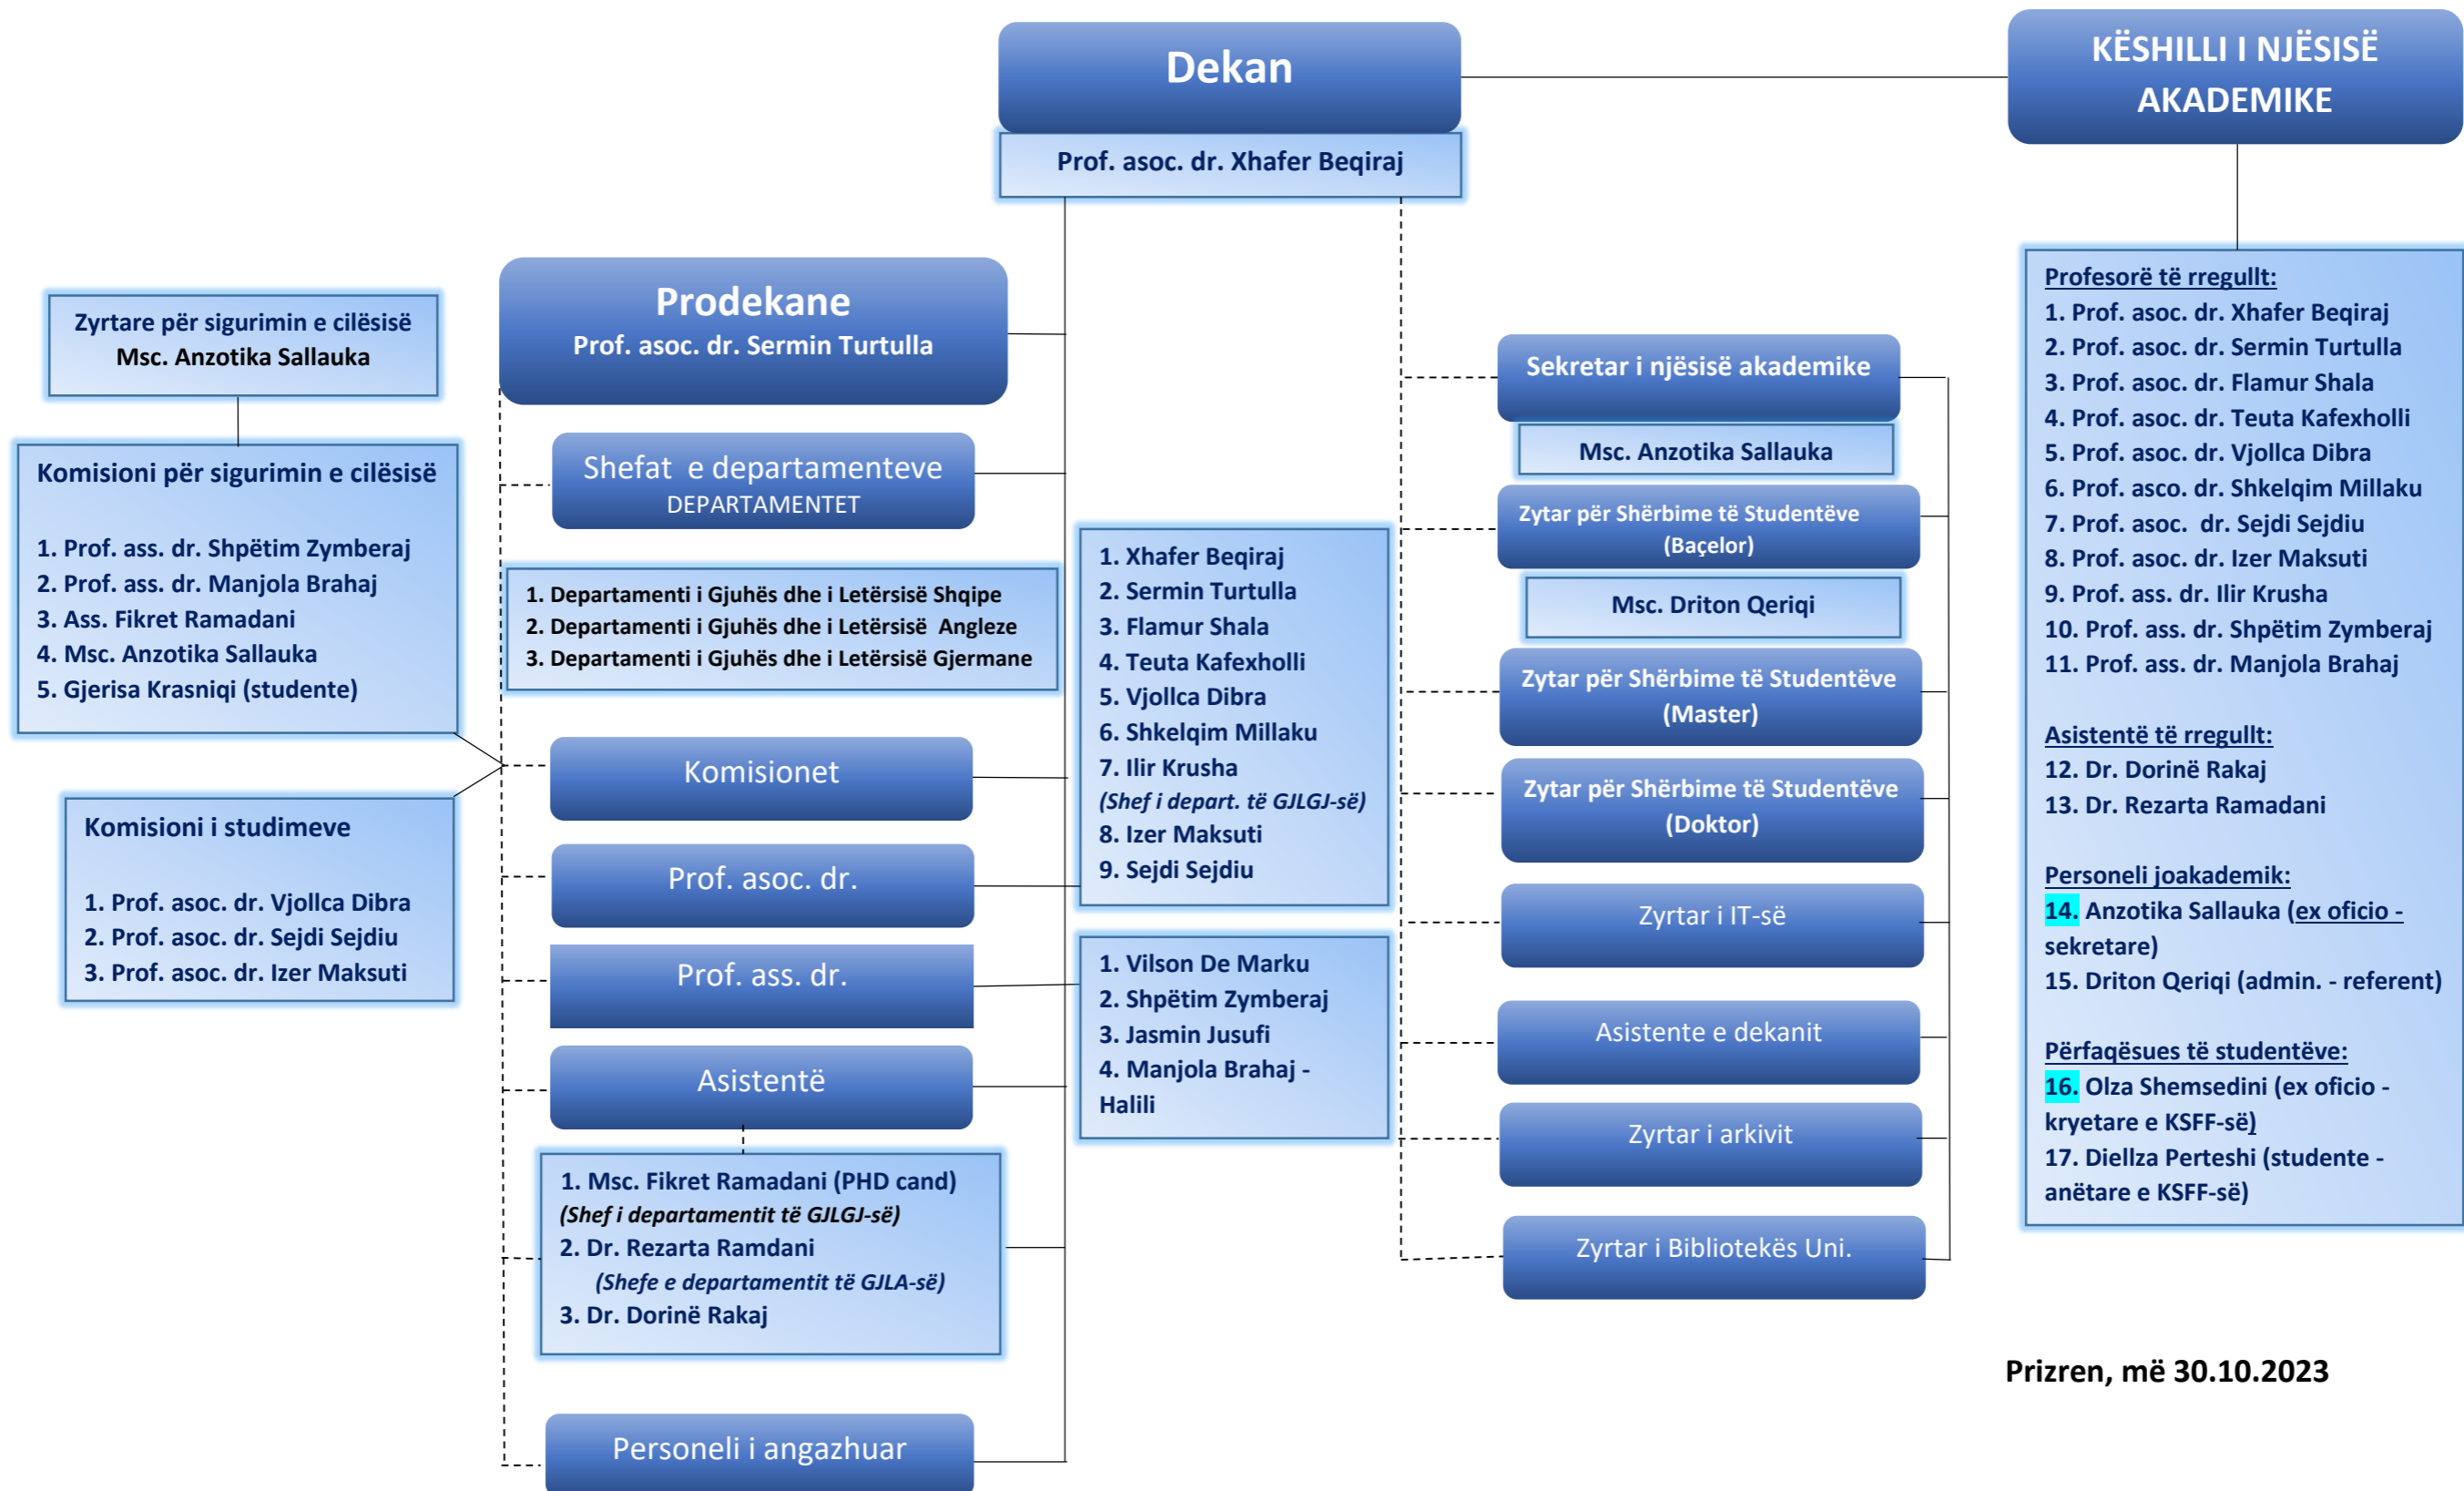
Dekan

Prof. asoc. dr. Xhafer Beqiraj

KËSHILLI I NJËSISË AKADEMIKE

Profesorë të rregullt:
1. Prof. asoc. dr. Xhafer Beqiraj
2. Prof. asoc. dr. Sermin Turtulla
3. Prof. asoc. dr. Flamur Shala
4. Prof. asoc. dr. Teuta Kafexholli
5. Prof. asoc. dr. Vjollca Dibra
6. Prof. asco. dr. Shkelqim Millaku
7. Prof. asoc. dr. Sejdi Sejdiu
8. Prof. asoc. dr. Izer Maksuti
9. Prof. ass. dr. Ilir Krusha
10. Prof. ass. dr. Shpëtim Zymberaj
11. Prof. ass. dr. Manjola Brahaj

Asistentë të rregullt:
12. Dr. Dorinë Rakaj
13. Dr. Rezarta Ramadani

Personeli joakademik:
14. Anzotika Sallauka (ex oficio - sekretare)
15. Driton Qeriqi (admin. - referent)

Përfaqësues të studentëve:
16. Olza Shemsedini (ex oficio - kryetare e KSFF-së)
17. Diellza Perteshi (studente - anëtare e KSFF-së)

Zyrtare për sigurimin e cilësisë
Msc. Anzotika Sallauka

Komisioni për sigurimin e cilësisë

1. Prof. ass. dr. Shpëtim Zymberaj
2. Prof. ass. dr. Manjola Brahaj
3. Ass. Fikret Ramadani
4. Msc. Anzotika Sallauka
5. Gjerisa Krasniqi (studente)

Komisioni i studimeve

1. Prof. asoc. dr. Vjollca Dibra
2. Prof. asoc. dr. Sejdi Sejdiu
3. Prof. asoc. dr. Izer Maksuti

Prodekane
Prof. asoc. dr. Sermin Turtulla

Shefat e departamenteve
DEPARTAMENTET

1. Departamenti i Gjuhës dhe i Letërsisë Shqipe
2. Departamenti i Gjuhës dhe i Letërsisë Angleze
3. Departamenti i Gjuhës dhe i Letërsisë Gjermane

Komisionet

Prof. asoc. dr.

Prof. ass. dr.

Asistentë

1. Msc. Fikret Ramadani (PHD cand)
(Shef i departamentit të GJLGJ-së)
2. Dr. Rezarta Ramdani
(Shefe e departamentit të GJLA-së)
3. Dr. Dorinë Rakaj

Personeli i angazhuar

1. Xhafer Beqiraj
2. Sermin Turtulla
3. Flamur Shala
4. Teuta Kafexholli
5. Vjollca Dibra
6. Shkelqim Millaku
7. Ilir Krusha
(Shef i depart. të GJLGJ-së)
8. Izer Maksuti
9. Sejdi Sejdiu

1. Vilson De Marku
2. Shpëtim Zymberaj
3. Jasmin Jusufi
4. Manjola Brahaj - Halili

Sekretar i njësisë akademike

Msc. Anzotika Sallauka

Zytar për Shërbime të Studentëve (Baçelor)

Msc. Driton Qeriqi

Zytar për Shërbime të Studentëve (Master)

Zytar për Shërbime të Studentëve (Doktor)

Zyrtar i IT-së

Asistente e dekanit

Zyrtar i arkivit

Zyrtar i Bibliotekës Uni.

Prizren, më 30.10.2023